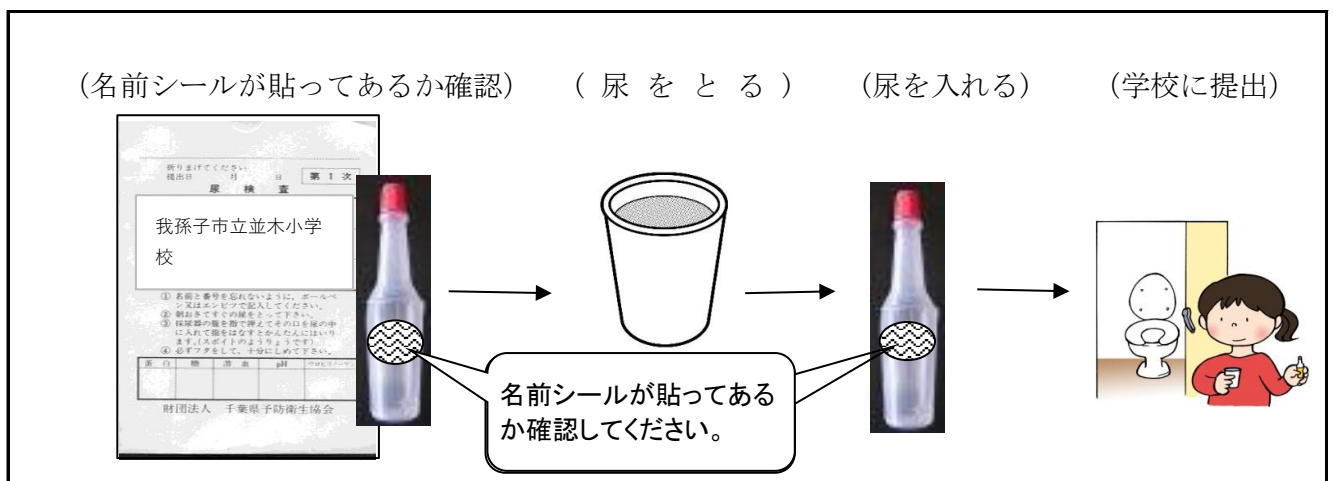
（名前シールが貼ってあるか確認）　（ 尿 を と る ）　（尿を入れる）　（学校に提出）

折りまげてください
提出日　月　日　第 1 次
尿 検 査

我孫子市立並木小学校

① 名前と番号を忘れないように、ボールペン又はエンピツで記入してください。
② 朝おきてすぐの尿をとって下さい。
③ 採尿器の腹を指で押えてその口を尿の中に入れて指をはなすとかんたんにはいります。(スポイトのようりょうです)
④ 必ずフタをして、十分にしめて下さい。

| 蛋白 | 糖 | 潜血 | pH | ウロビリノーゲン |
|---|---|---|---|---|
| | | | | |

財団法人　千葉県予防衛生協会

名前シールが貼ってあるか確認してください。